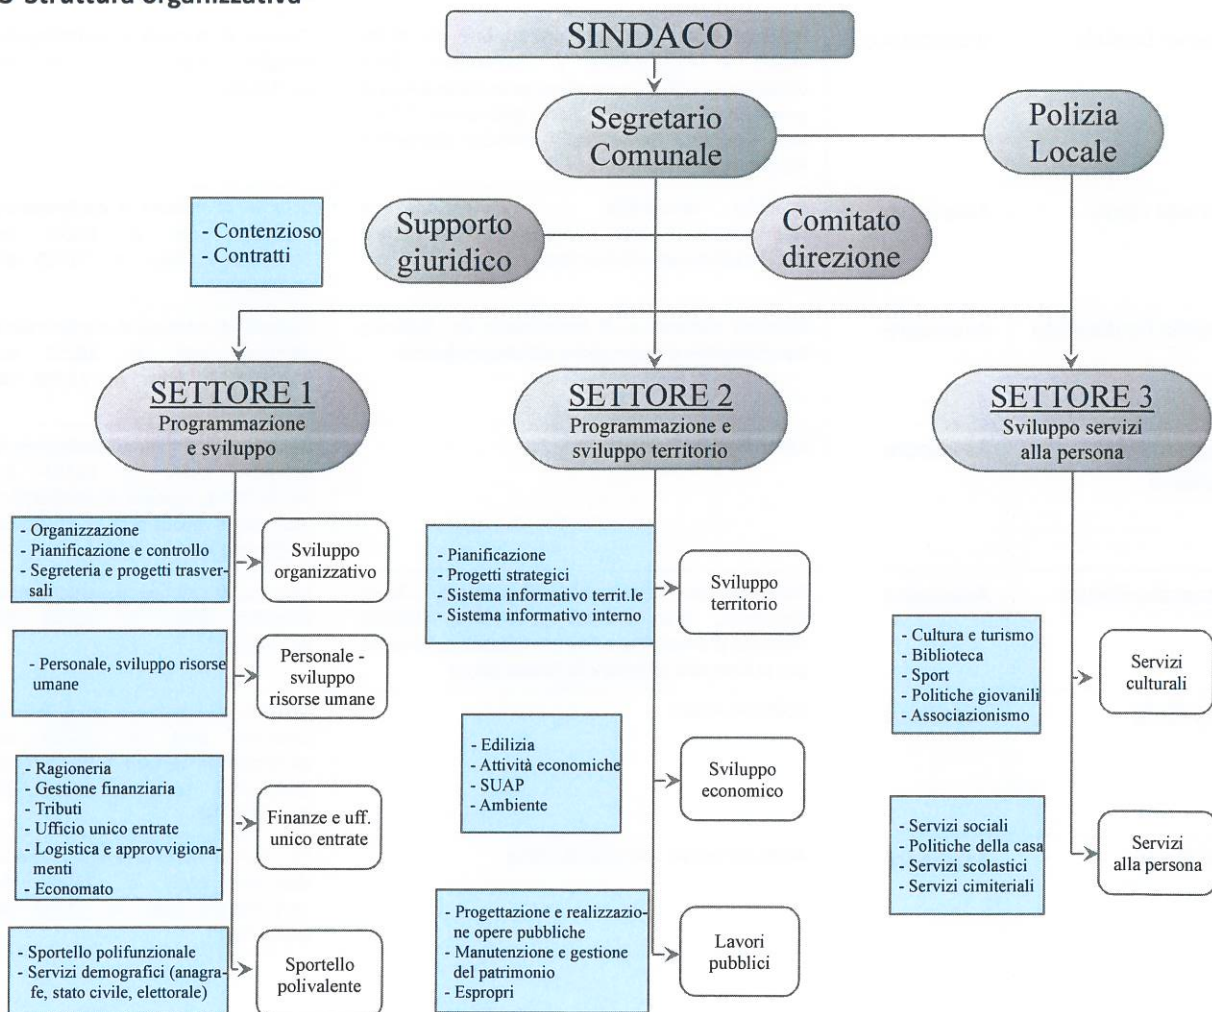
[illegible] Struttura organizzativa

SINDACO

Segretario Comunale

Polizia Locale

- Contenzioso
- Contratti

Supporto giuridico

Comitato direzione

SETTORE 1
Programmazione e sviluppo

SETTORE 2
Programmazione e sviluppo territorio

SETTORE 3
Sviluppo servizi alla persona

- Organizzazione
- Pianificazione e controllo
- Segreteria e progetti trasversali

Sviluppo organizzativo

- Personale, sviluppo risorse umane

Personale - sviluppo risorse umane

- Ragioneria
- Gestione finanziaria
- Tributi
- Ufficio unico entrate
- Logistica e approvvigionamenti
- Economato

Finanze e uff. unico entrate

- Sportello polifunzionale
- Servizi demografici (anagrafe, stato civile, elettorale)

Sportello polivalente

- Pianificazione
- Progetti strategici
- Sistema informativo territ.le
- Sistema informativo interno

Sviluppo territorio

- Edilizia
- Attività economiche
- SUAP
- Ambiente

Sviluppo economico

- Progettazione e realizzazione opere pubbliche
- Manutenzione e gestione del patrimonio
- Espropri

Lavori pubblici

- Cultura e turismo
- Biblioteca
- Sport
- Politiche giovanili
- Associazionismo

Servizi culturali

- Servizi sociali
- Politiche della casa
- Servizi scolastici
- Servizi cimiteriali

Servizi alla persona